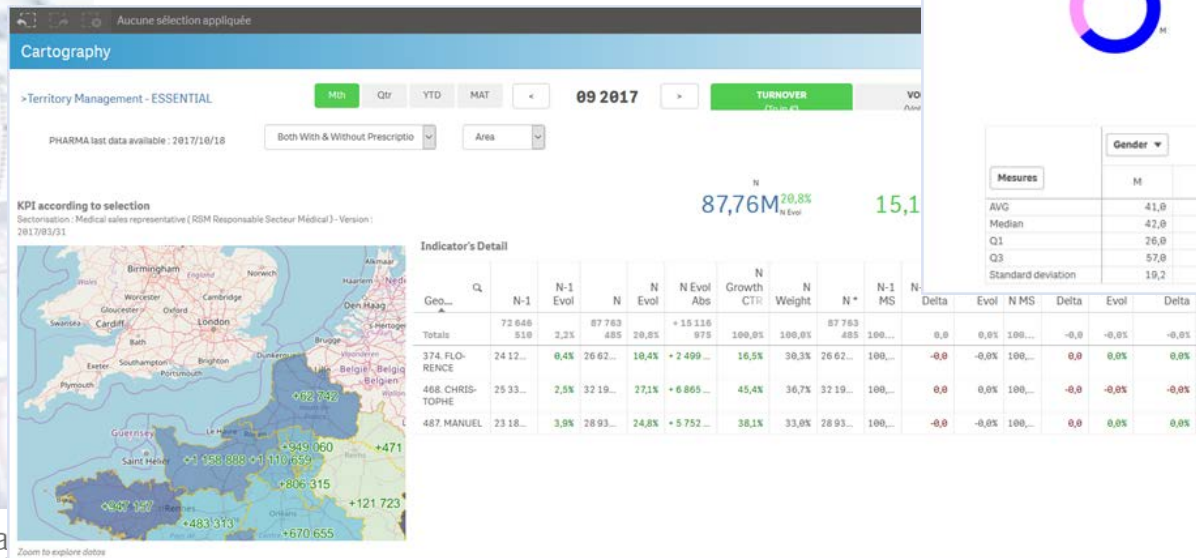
Aucune sélection appliquée

Cartography

>Territory Management - ESSENTIAL

Mth Qtr YTD MAT < 09 2017 >

TURNOVER
(To in €)

VO
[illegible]

PHARMA last data available : 2017/10/18

Both With & Without Prescriptio

Area

KPI according to selection
Sectorisation : Medical sales representative ( RSM Responsable Secteur Médical ) - Version : 2017/03/31

N
87,76M 20,8% N Evol

15,1

Indicator's Detail

| Geo... | N-1 | N-1 Evol | N | N Evol | N Evol Abs | N Growth CTR | N Weight | N * | N-1 MS | N- | Delta | Evol | N MS | Delta | Evol | Delta |
|---|---|---|---|---|---|---|---|---|---|---|---|---|---|---|---|---|
| Totals | 72 646 510 | 2,2% | 87 763 485 | 20,8% | + 15 116 975 | 100,0% | 100,0% | 87 763 485 | 100... | | 0,0 | 0,0% | 100... | -0,0 | -0,0% | -0,0% |
| 374. FLORENCE | 24 12... | 0,4% | 26 62... | 10,4% | + 2 499... | 16,5% | 30,3% | 26 62... | 100,... | | -0,0 | -0,0% | 100,... | 0,0 | 0,0% | 0,0% |
| 468. CHRISTOPHE | 25 33... | 2,5% | 32 19... | 27,1% | + 6 865... | 45,4% | 36,7% | 32 19... | 100,... | | 0,0 | 0,0% | 100,... | -0,0 | -0,0% | -0,0% |
| 487. MANUEL | 23 18... | 3,9% | 28 93... | 24,8% | + 5 752... | 38,1% | 33,0% | 28 93... | 100,... | | -0,0 | -0,0% | 100,... | 0,0 | 0,0% | 0,0% |

M

Gender ▼

| Mesures | M |
|---|---|
| AVG | 41,0 |
| Median | 42,0 |
| Q1 | 26,0 |
| Q3 | 57,0 |
| Standard deviation | 19,2 |

Birmingham England Norwich Worcester Cambridge Gloucester Oxford Swansea Cardiff London Bath Exeter Southampton Brighton Portsmouth Plymouth Guernsey Saint Helier Alkmaar Haarlem Ned Den Haag 's-Hertoge Brugge Vlaanderen Dunkerque Belgie - Belgiq Belgien Le Havre Rennes Orléans

+62 742 +471 +949 060 +1 158 888 +1 110 659 +806 315 +121 723 +947 157 +483 313 +670 655

Zoom to explore datas

a